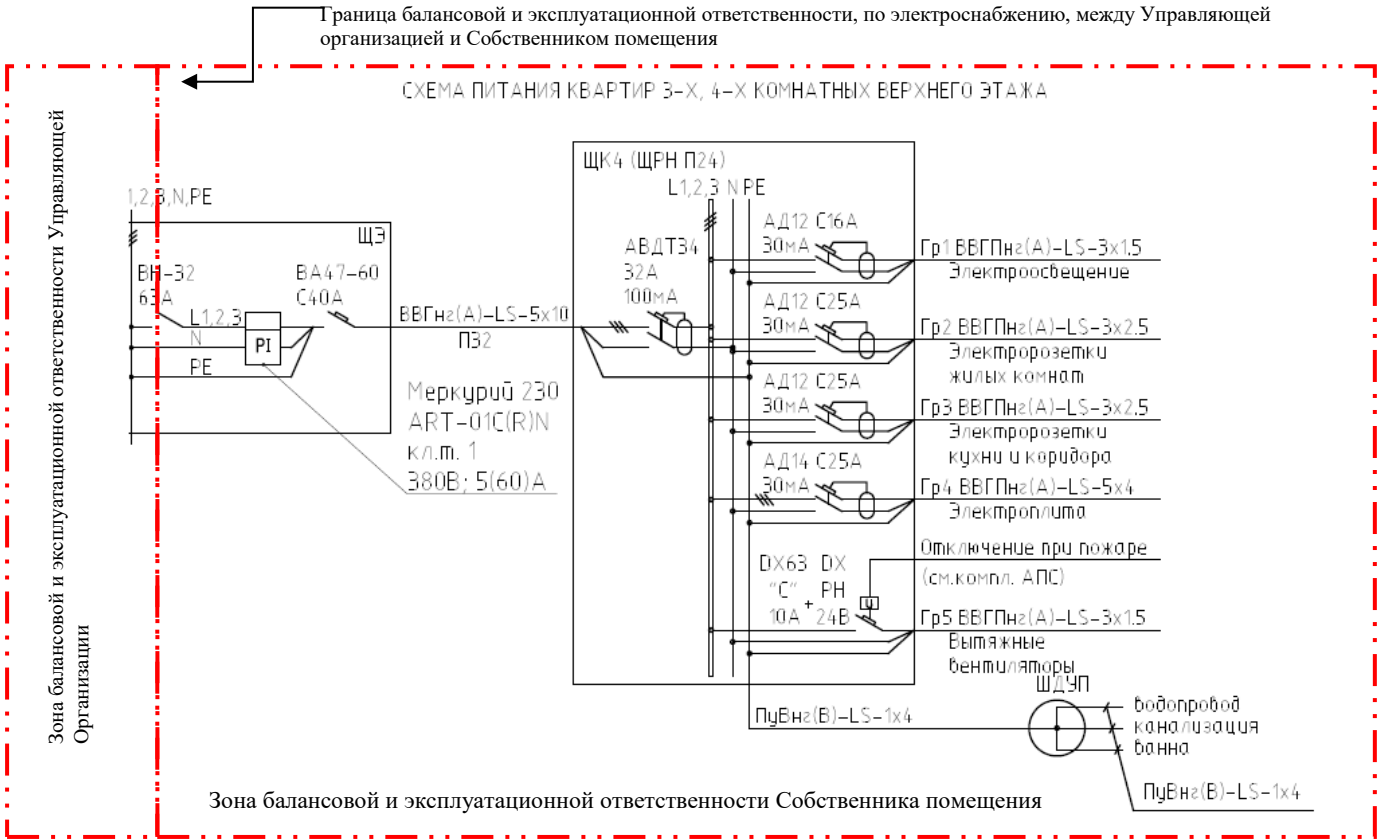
Граница балансовой и эксплуатационной ответственности, по электроснабжению, между Управляющей организацией и Собственником помещения

СХЕМА ПИТАНИЯ КВАРТИР 3-Х, 4-Х КОМНАТНЫХ ВЕРХНЕГО ЭТАЖА

Зона балансовой и эксплуатационной ответственности Управляющей Организации

1,2,3,N,PE

ЩЭ

ВН-32
63А

L1,2,3
N
PE

PI

ВА47-60
С40А

ВВГнг(А)-LS-5х10
П32

Меркурий 230
ART-01С(R)N
кл.т. 1
380В; 5(60)А

ЩК4 (ЩРН П24)
L1,2,3 N PE

АВДТ34
32А
100мА

АД12 С16А
30мА
Гр1 ВВГПнг(А)-LS-3х1.5
Электроосвещение

АД12 С25А
30мА
Гр2 ВВГПнг(А)-LS-3х2.5
Электророзетки
жилых комнат

АД12 С25А
30мА
Гр3 ВВГПнг(А)-LS-3х2.5
Электророзетки
кухни и коридора

АД14 С25А
30мА
Гр4 ВВГПнг(А)-LS-5х4
Электроплита

DX63 DX
"С" + РН
10А 24В
Отключение при пожаре
(см.компл. АПС)
Гр5 ВВГПнг(А)-LS-3х1.5
Вытяжные
вентиляторы

ШДУП
водопровод
канализация
ванна

ПуВнг(В)-LS-1х4

ПуВнг(В)-LS-1х4

Зона балансовой и эксплуатационной ответственности Собственника помещения